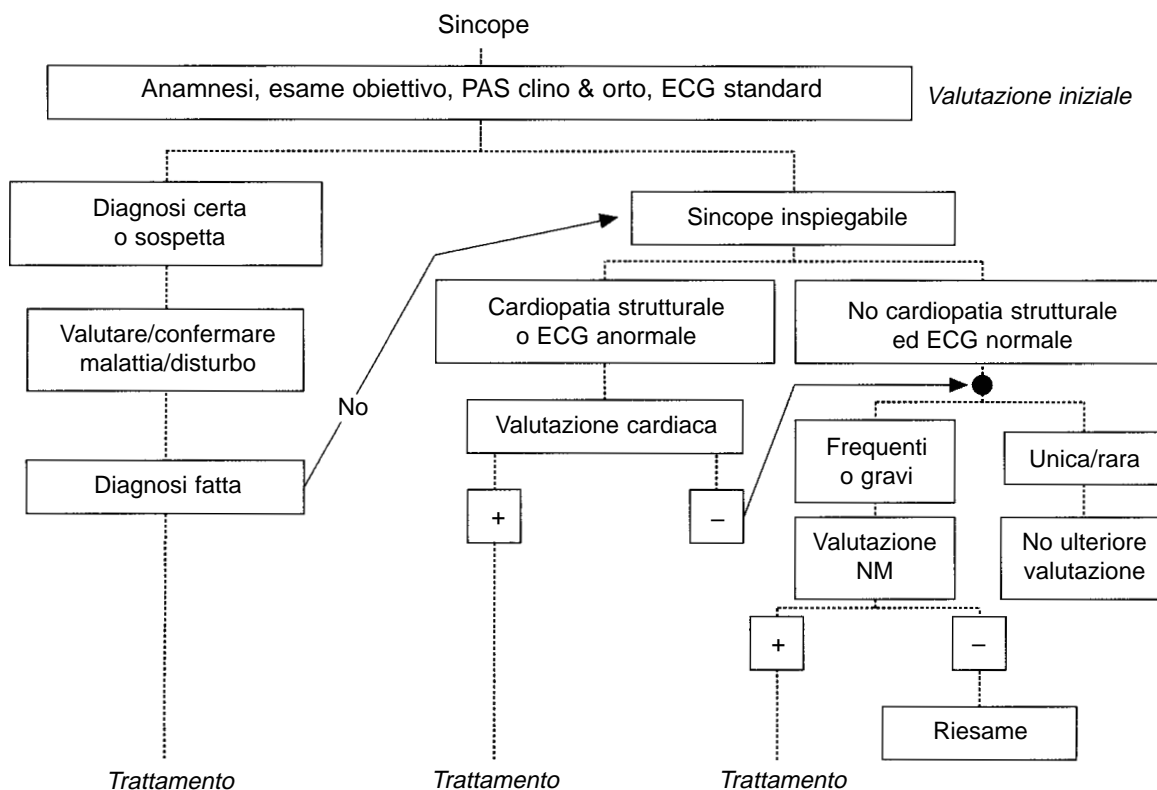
Sincope

Anamnesi, esame obiettivo, PAS clino & orto, ECG standard

Valutazione iniziale

Diagnosi certa o sospetta

Valutare/confermare malattia/disturbo

Diagnosi fatta

No

Sincope inspiegabile

Cardiopatia strutturale o ECG anormale

Valutazione cardiaca

+

–

No cardiopatia strutturale ed ECG normale

Frequenti o gravi

Unica/rara

Valutazione NM

No ulteriore valutazione

+

–

Riesame

Trattamento

Trattamento

Trattamento